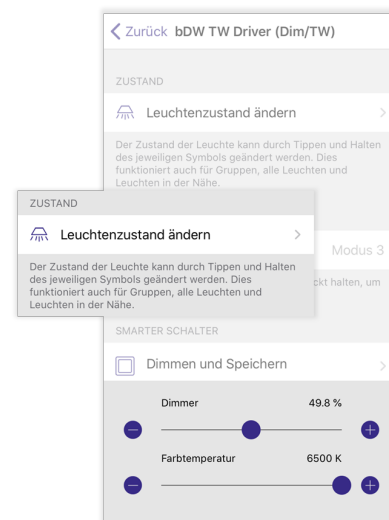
< Zurück bDW TW Driver (Dim/TW)

ZUSTAND

Leuchtenzustand ändern

Der Zustand der Leuchte kann durch Tippen und Halten des jeweiligen Symbols geändert werden. Dies funktioniert auch für Gruppen, alle Leuchten und Leuchten in der Nähe.

ZUSTAND

Leuchtenzustand ändern

Der Zustand der Leuchte kann durch Tippen und Halten des jeweiligen Symbols geändert werden. Dies funktioniert auch für Gruppen, alle Leuchten und Leuchten in der Nähe.

Modus 3

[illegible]ckt halten, um

SMARTER SCHALTER

Dimmen und Speichern

Dimmer 49.8 %

Farbtemperatur 6500 K